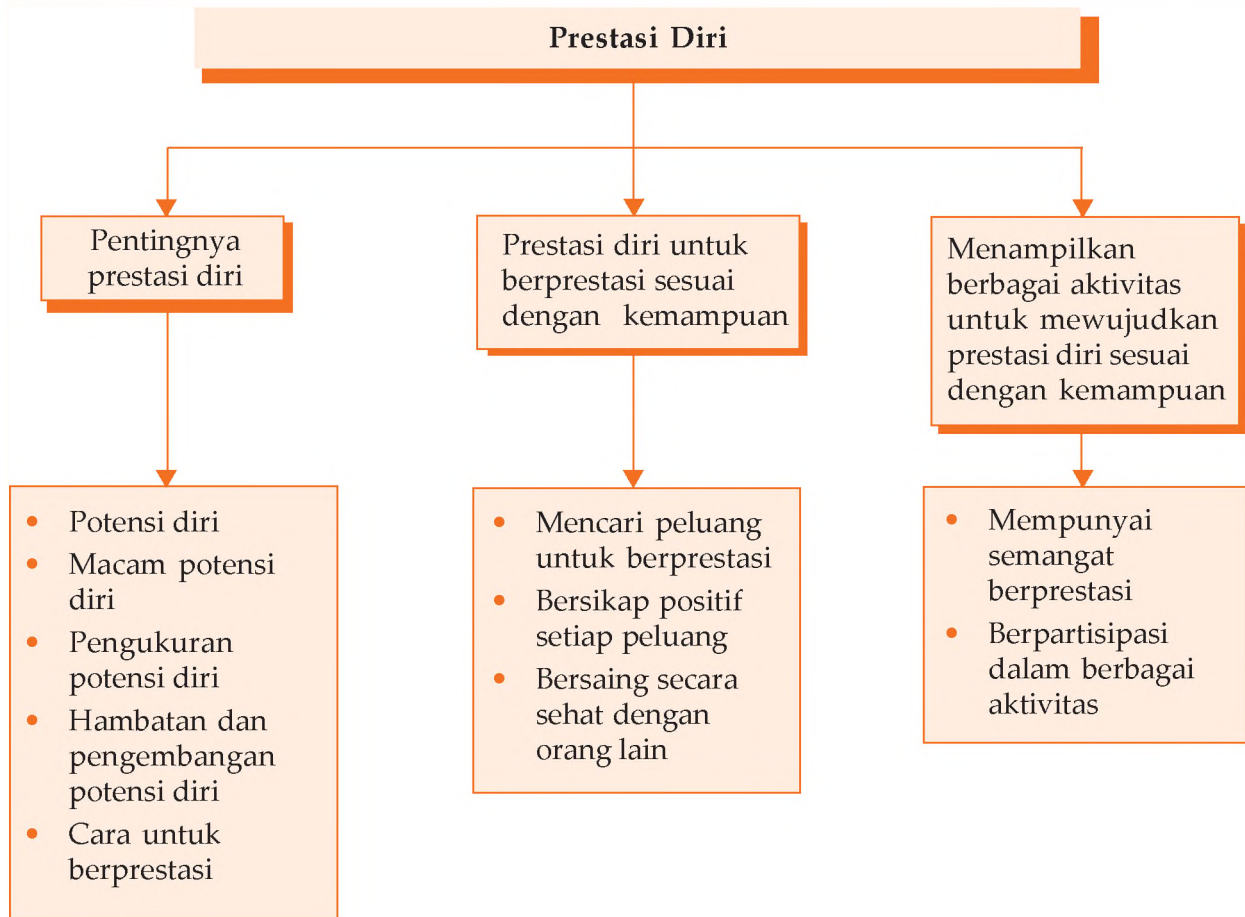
Prestasi Diri

Pentingnya prestasi diri

- Potensi diri
- Macam potensi diri
- Pengukuran potensi diri
- Hambatan dan pengembangan potensi diri
- Cara untuk berprestasi

Prestasi diri untuk berprestasi sesuai dengan kemampuan

- Mencari peluang untuk berprestasi
- Bersikap positif setiap peluang
- Bersaing secara sehat dengan orang lain

Menampilkan berbagai aktivitas untuk mewujudkan prestasi diri sesuai dengan kemampuan

- Mempunyai semangat berprestasi
- Berpartisipasi dalam berbagai aktivitas